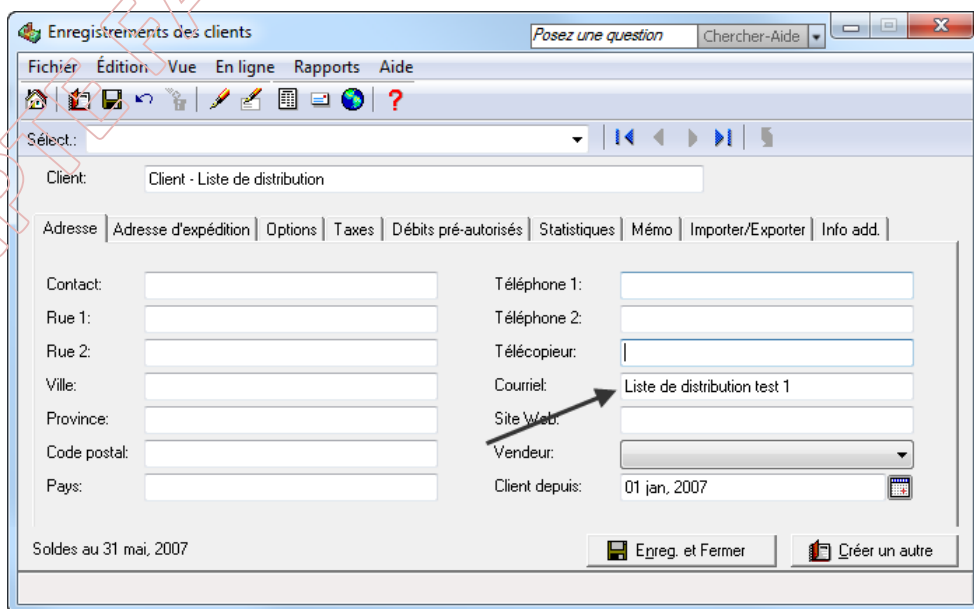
Enregistrements des clients

Posez une question

Chercher-Aide

Fichier Édition Vue En ligne Rapports Aide

Sélect.:

Client: Client - Liste de distribution

Adresse | Adresse d'expédition | Options | Taxes | Débits pré-autorisés | Statistiques | Mémo | Importer/Exporter | Info add.

Contact:

Rue 1:

Rue 2:

Ville:

Province:

Code postal:

Pays:

Téléphone 1:

Téléphone 2:

Télécopieur:

Courriel: Liste de distribution test 1

Site Web:

Vendeur:

Client depuis: 01 jan, 2007

Soldes au 31 mai, 2007

Enreg. et Fermer

Créer un autre